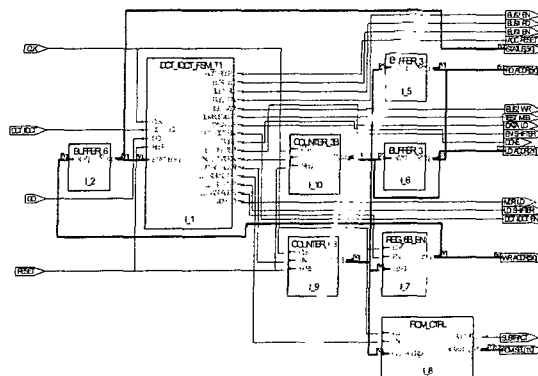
CLK

DCT_IDCT

GO

RESET

DCT_IDCT_FSM_T1

I_1

BUFFER_6

I_2

BUFFER_3

I_5

COUNTER_3B

I_10

BUFFER_3

I_6

COUNTER

I_9

REG_SELEN

I_7

ROM_CTRL

I_8

BUS_EN

BUS_RD

BUS_EN

ACC_RESET

ROM_ADDR[3:0]

BUS_WR

BUS_MB

ERR_LD

EN_SHIFTER

DONE

WR_ADDR

RD_ADDR

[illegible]

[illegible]

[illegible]